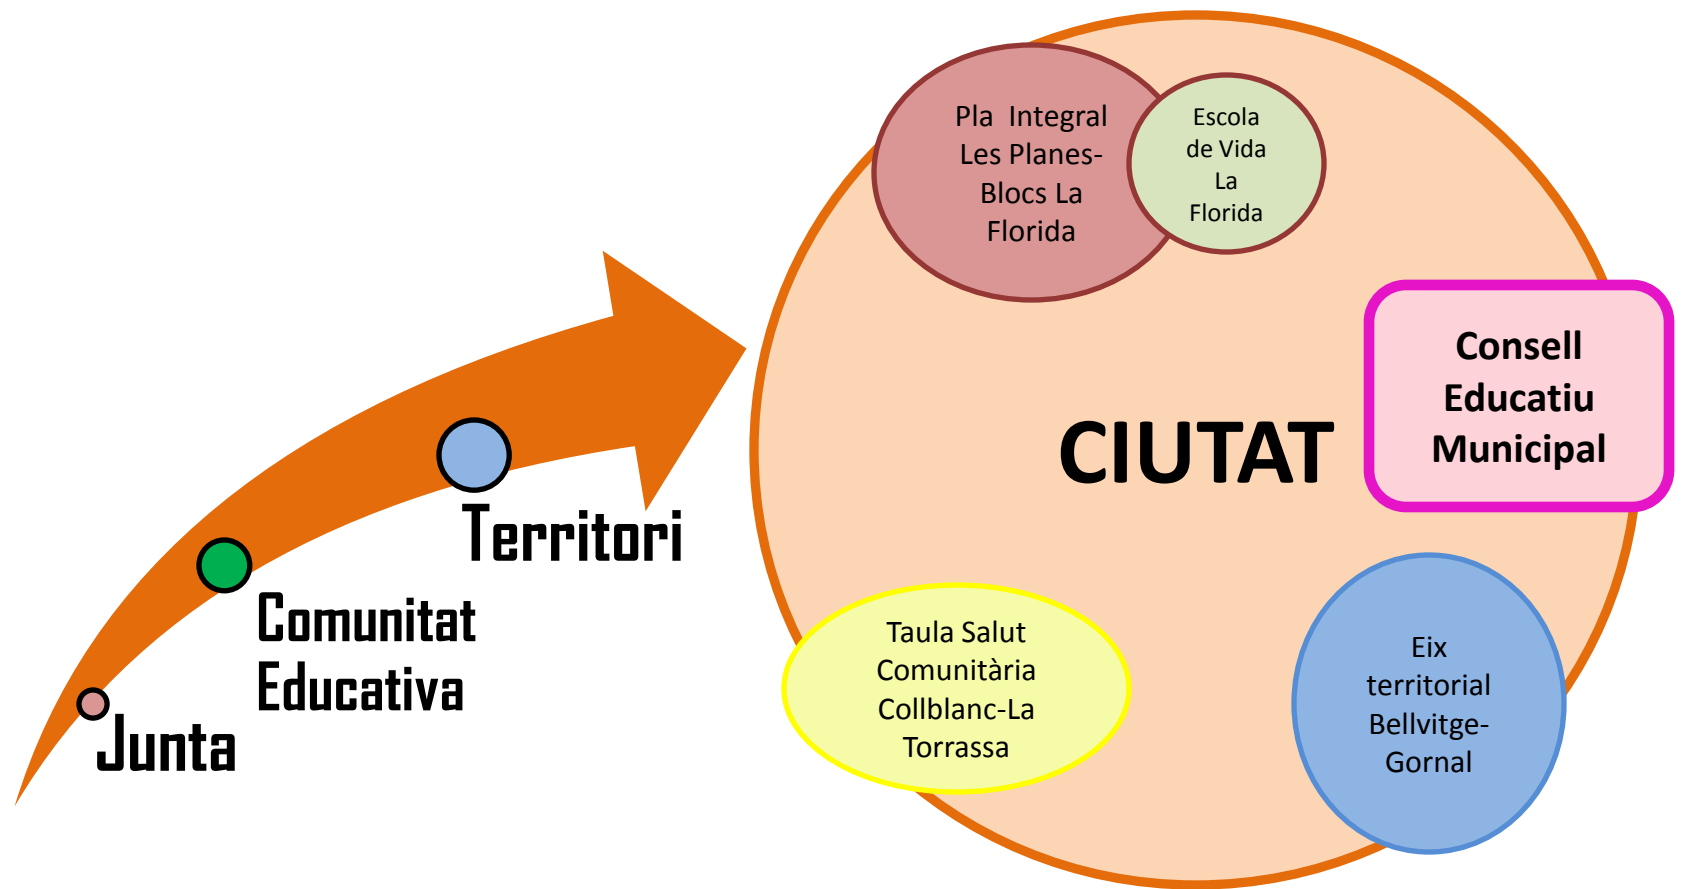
Junta

Comunitat Educativa

Territori

Pla Integral Les Planes-Blocs La Florida

Escola de Vida La Florida

CIUTAT

Consell Educatiu Municipal

Taula Salut Comunitària Collblanc-La Torrassa

Eix territorial Bellvitge-Gornal